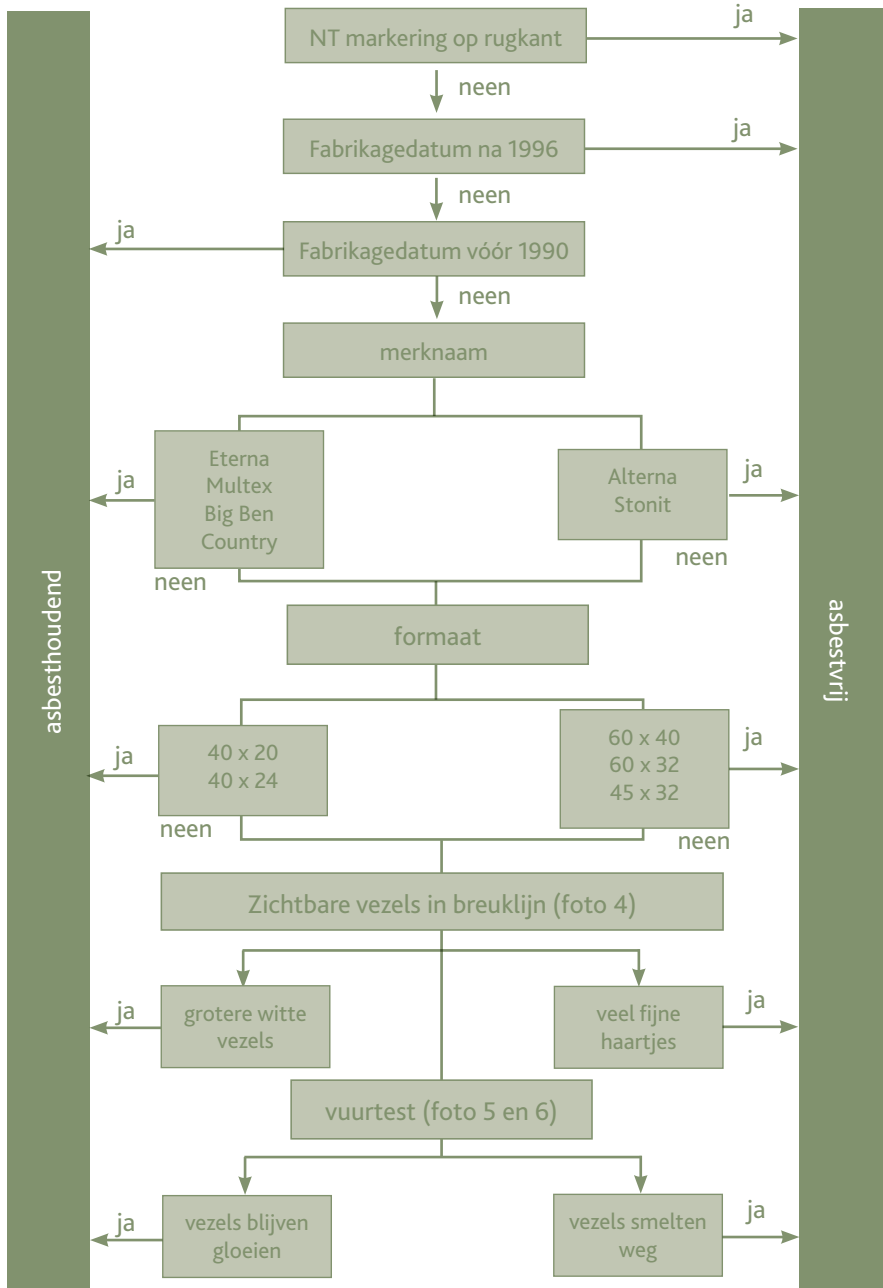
asbesthoudend

NT markering op rugkant
ja
neen

Fabrikagedatum na 1996
ja
neen

ja
Fabrikagedatum vóór 1990
neen

merknaam

ja
Eterna
Multex
Big Ben
Country
neen

Alterna
Stonit
ja
neen

formaat

ja
40 x 20
40 x 24
neen

60 x 40
60 x 32
45 x 32
ja
neen

Zichtbare vezels in breuklijn (foto 4)

ja
grotere witte vezels

veel fijne haartjes
ja

vuurtest (foto 5 en 6)

ja
vezels blijven gloeien

vezels smelten weg
ja

asbestvrij